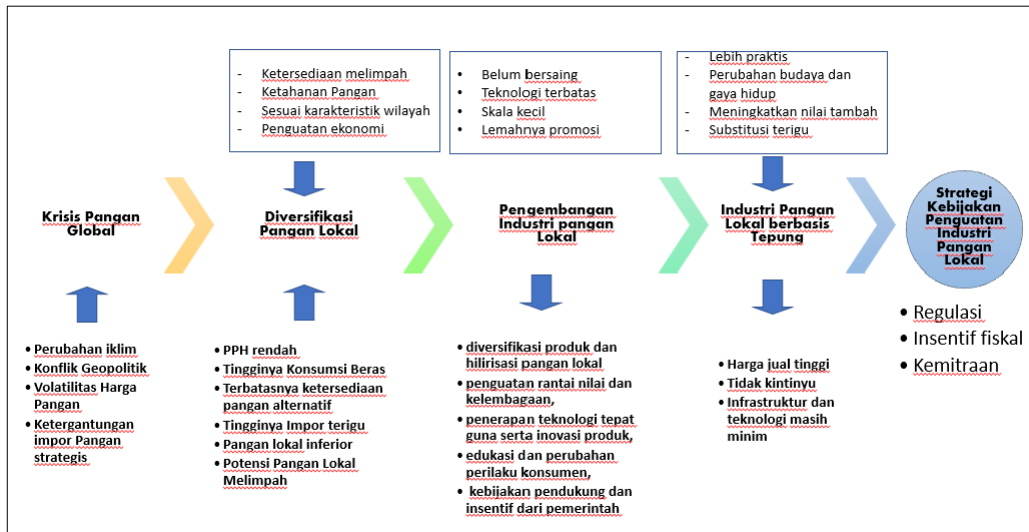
- Ketersediaan melimpah
- Ketahanan Pangan
- Sesuai karakteristik wilayah
- Penguatan ekonomi

• Belum bersaing
• Teknologi terbatas
• Skala kecil
• Lemahnya promosi

- Lebih praktis
- Perubahan budaya dan gaya hidup
- Meningkatkan nilai tambah
- Substitusi terigu

Krisis Pangan Global

Diversifikasi Pangan Lokal

Pengembangan Industri pangan Lokal

Industri Pangan Lokal berbasis Tepung

Strategi Kebijakan Penguatan Industri Pangan Lokal

• Perubahan iklim
• Konflik Geopolitik
• Volatilitas Harga Pangan
• Ketergantungan impor Pangan strategis

• PPH rendah
• Tingginya Konsumsi Beras
• Terbatasnya ketersediaan pangan alternatif
• Tingginya Impor terigu
• Pangan lokal inferior
• Potensi Pangan Lokal Melimpah

• diversifikasi produk dan hilirisasi pangan lokal
• penguatan rantai nilai dan kelembagaan,
• penerapan teknologi tepat guna serta inovasi produk,
• edukasi dan perubahan perilaku konsumen,
• kebijakan pendukung dan insentif dari pemerintah

• Harga jual tinggi
• Tidak kintinyu
• Infrastruktur dan teknologi masih minim

• Regulasi
• Insentif fiskal
• Kemitraan